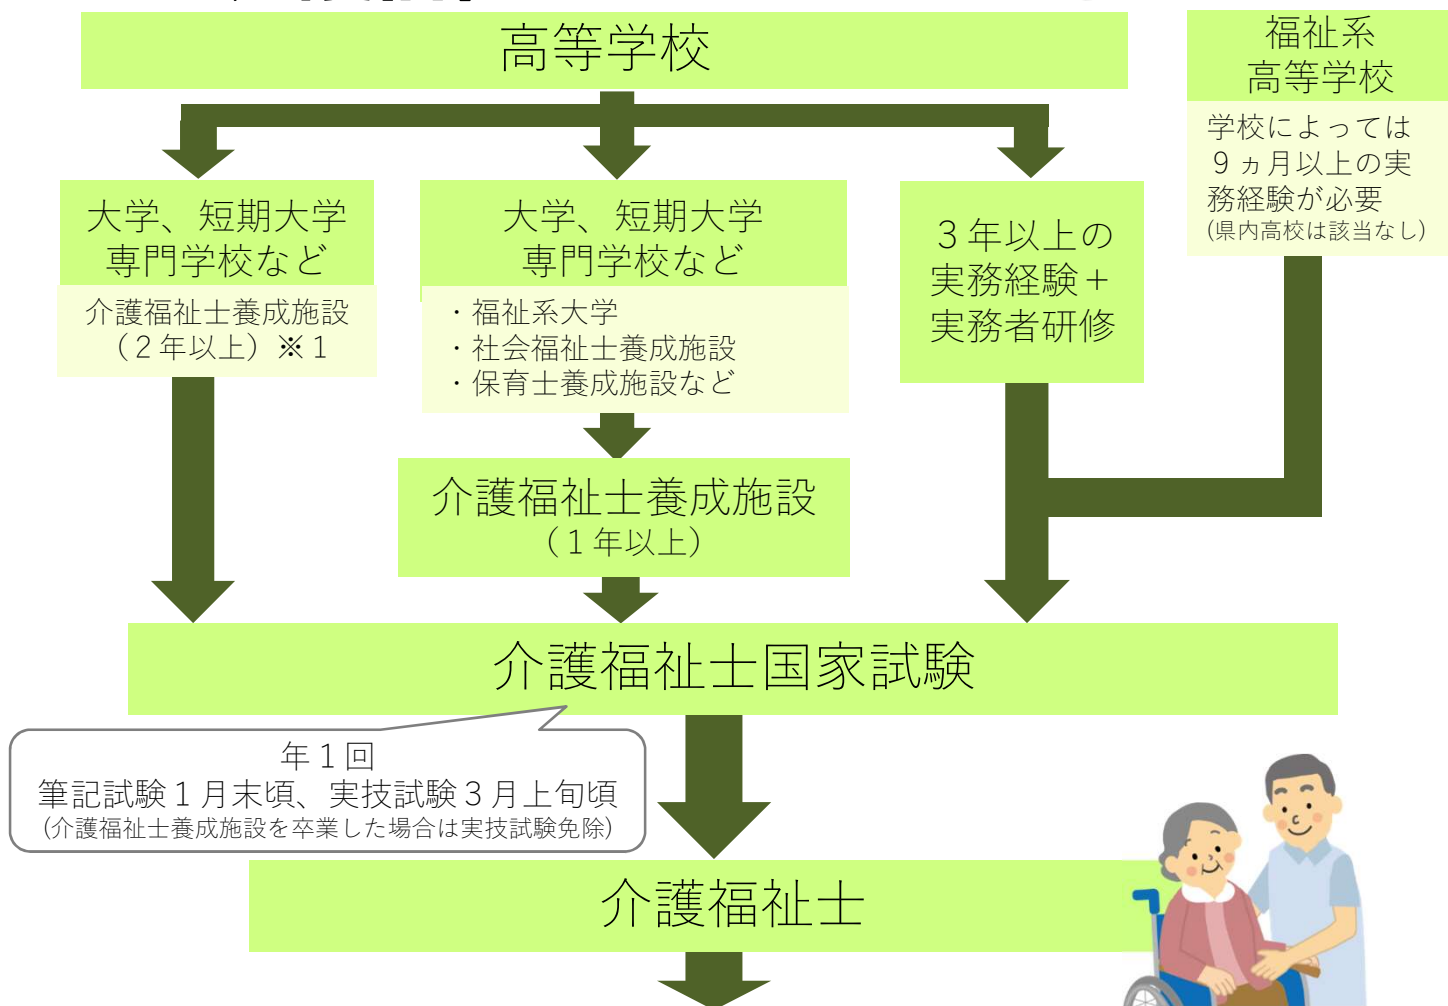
高等学校

福祉系
高等学校

学校によっては
９ヵ月以上の実務経験が必要
(県内高校は該当なし)

大学、短期大学
専門学校など

介護福祉士養成施設
（２年以上）※１

大学、短期大学
専門学校など

・福祉系大学
・社会福祉士養成施設
・保育士養成施設など

３年以上の
実務経験＋
実務者研修

介護福祉士養成施設
（１年以上）

介護福祉士国家試験

年１回
筆記試験１月末頃、実技試験３月上旬頃
(介護福祉士養成施設を卒業した場合は実技試験免除)

介護福祉士